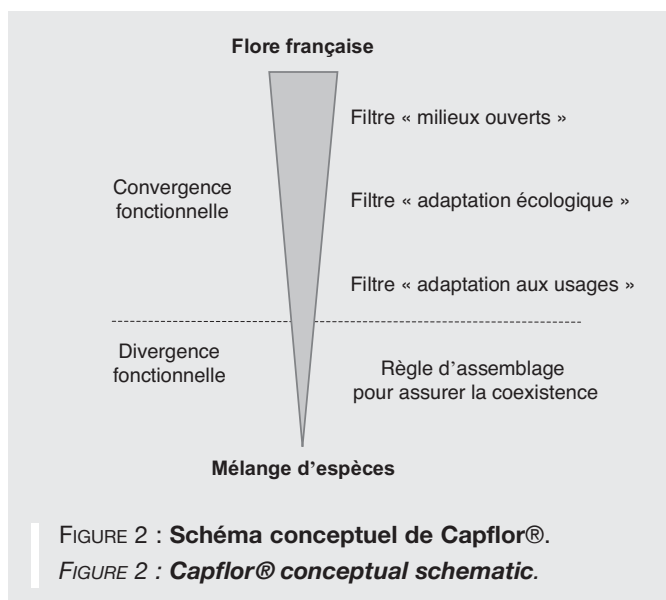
Flore française

Filtre « milieux ouverts »

Convergence fonctionnelle

Filtre « adaptation écologique »

Filtre « adaptation aux usages »

Divergence fonctionnelle

Règle d'assemblage pour assurer la coexistence

Mélange d'espèces

FIGURE 2 : **Schéma conceptuel de Capflor**®.
*FIGURE 2 : **Capflor® conceptual schematic.***